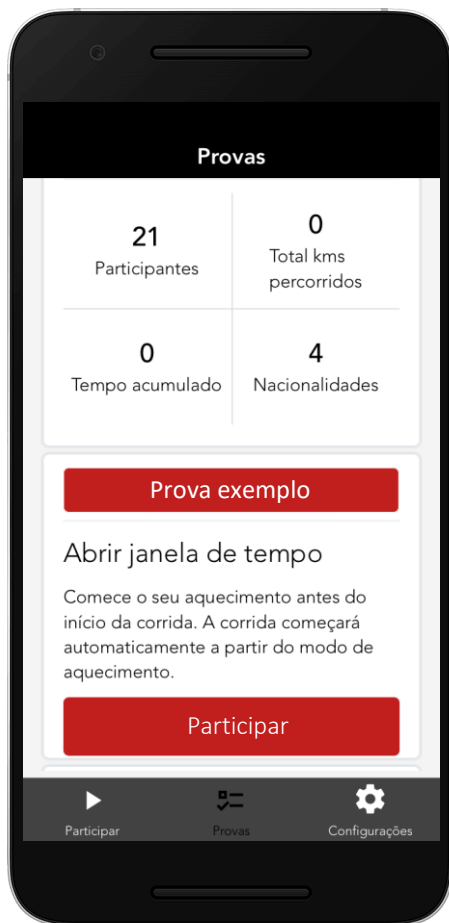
Provas

| 21 Participantes | 0 Total kms percorridos |
|---|---|
| 0 Tempo acumulado | 4 Nacionalidades |

Prova exemplo

Abrir janela de tempo

Comece o seu aquecimento antes do início da corrida. A corrida começará automaticamente a partir do modo de aquecimento.

Participar

Participar Provas Configurações